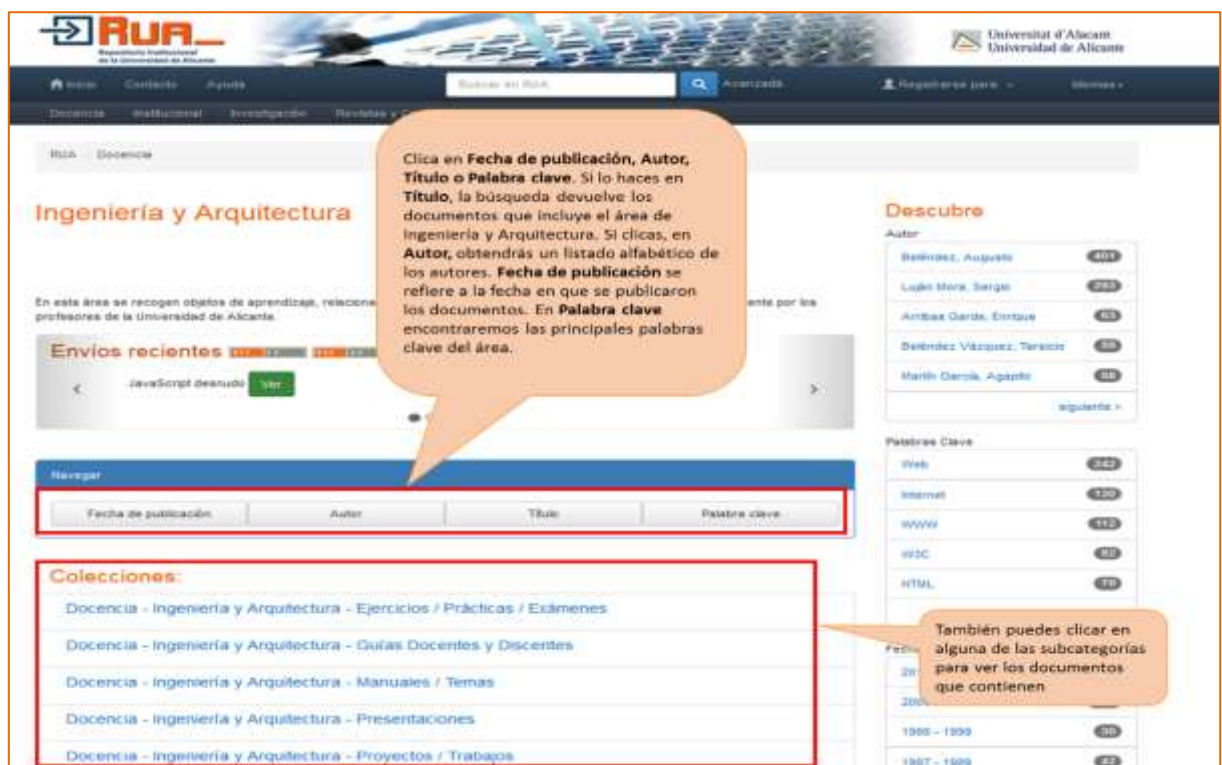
RUA_
Repositorio Institucional de la Universidad de Alicante

Universitat d'Alacant
Universidad de Alicante

Inicio Contacto Ayuda Buscar en RUA Avanzada Registrarse para Idiomas

Docencia Institucional Investigación Revistas y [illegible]

RUA Docencia

Clica en **Fecha de publicación, Autor, Título o Palabra clave**. Si lo haces en **Título**, la búsqueda devuelve los documentos que incluye el área de Ingeniería y Arquitectura. Si clicas, en **Autor,** obtendrás un listado alfabético de los autores. **Fecha de publicación** se refiere a la fecha en que se publicaron los documentos. En **Palabra clave** encontraremos las principales palabras clave del área.

Ingeniería y Arquitectura

En este área se recogen objetos de aprendizaje, relacione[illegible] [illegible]ente por los profesores de la Universidad de Alicante.

Envíos recientes

JavaScript desnudo Ver

Navegar

| Fecha de publicación | Autor | Título | Palabra clave |
|---|---|---|---|

Colecciones:

Docencia - Ingeniería y Arquitectura - Ejercicios / Prácticas / Exámenes
Docencia - Ingeniería y Arquitectura - Guías Docentes y Discentes
Docencia - Ingeniería y Arquitectura - Manuales / Temas
Docencia - Ingeniería y Arquitectura - Presentaciones
Docencia - Ingeniería y Arquitectura - Proyectos / Trabajos

Descubre
Autor
Beléndez, Augusto 401
Luján Mora, Sergio 263
Arribas García, Enrique 63
Beléndez Vázquez, Tarsicio 59
Martín García, Agapito 58
siguiente >

Palabras Clave
Web 242
Internet 120
WWW 112
W3C 82
HTML 70

También puedes clicar en alguna de las subcategorías para ver los documentos que contienen

Fech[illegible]
20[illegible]
200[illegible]
1998 - 1999 30
1997 - 1999 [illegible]